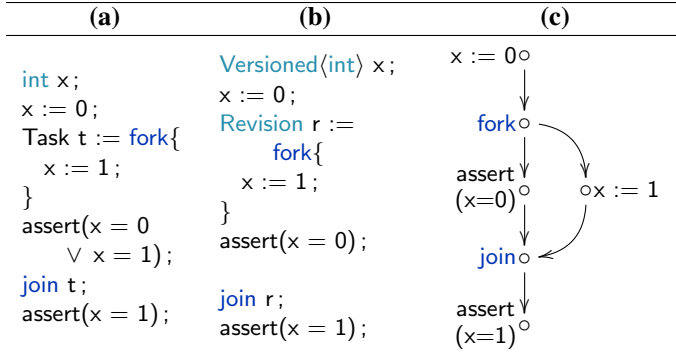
| (a) | (b) | (c) |
|---|---|---|
| int x ;<br>x := 0 ;<br>Task t := fork{<br>x := 1 ;<br>}<br>assert(x = 0 ∨ x = 1) ;<br>join t ;<br>assert(x = 1) ; | Versioned⟨int⟩ x ;<br>x := 0 ;<br>Revision r := fork{<br>x := 1 ;<br>}<br>assert(x = 0) ;<br><br>join r ;<br>assert(x = 1) ; | x := 0<br>fork<br>assert (x=0)<br>x := 1<br>join<br>assert (x=1) |